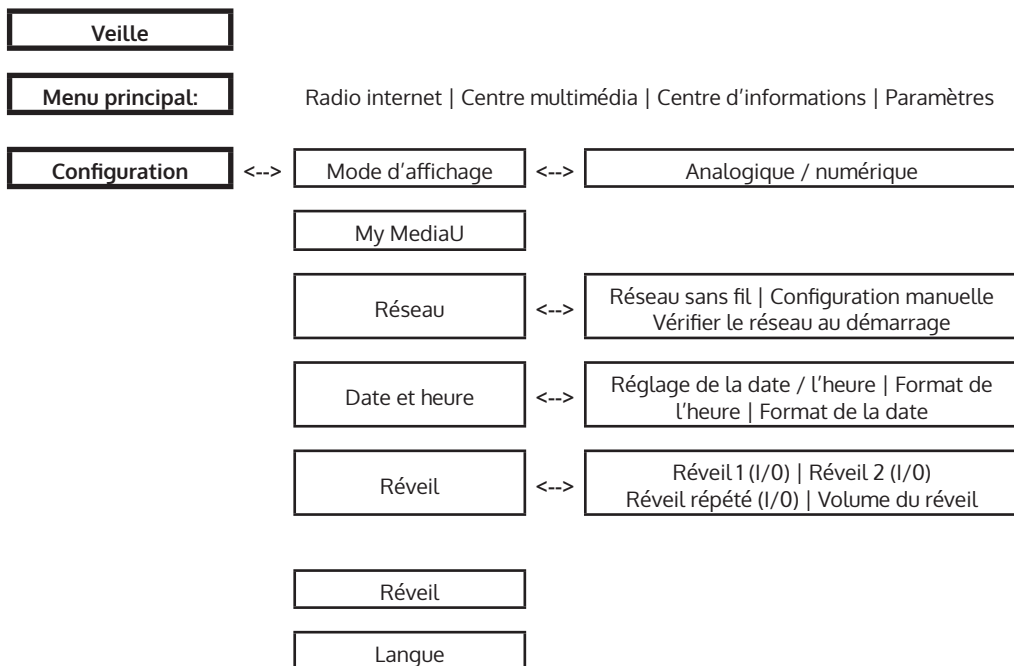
Veille

Menu principal:

Radio internet | Centre multimédia | Centre d’informations | Paramètres

Configuration <--> Mode d’affichage <--> Analogique / numérique

My MediaU

Réseau <--> Réseau sans fil | Configuration manuelle Vérifier le réseau au démarrage

Date et heure <--> Réglage de la date / l’heure | Format de l’heure | Format de la date

Réveil <--> Réveil 1 (I/0) | Réveil 2 (I/0) Réveil répété (I/0) | Volume du réveil

Réveil

Langue